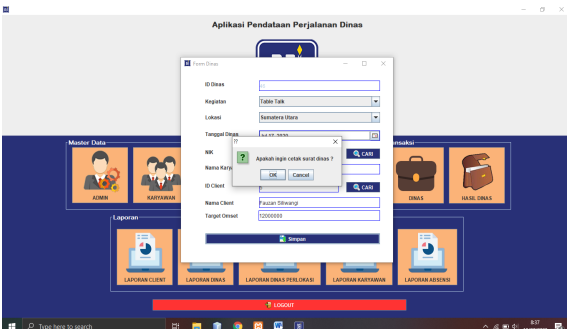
Aplikasi Pendataan Perjalanan Dinas

Form Dinas

ID Dinas

Kegiatan Table Talk

Lokasi Sumatera Utara

Tanggal Dinas

NIK

Nama Kary

ID Client

Nama Client Fauzan Siliwangi

Target Omset 12000000

Simpan

??

Apakah ingin cetak surat dinas ?

OK Cancel

CARI

CARI

Master Data

ADMIN

KARYAWAN

nsaksi

DINAS

HASIL DINAS

Laporan

LAPORAN CLIENT

LAPORAN DINAS

LAPORAN DINAS PERLOKASI

LAPORAN KARYAWAN

LAPORAN ABSENSI

LOGOUT

Type here to search

8:37